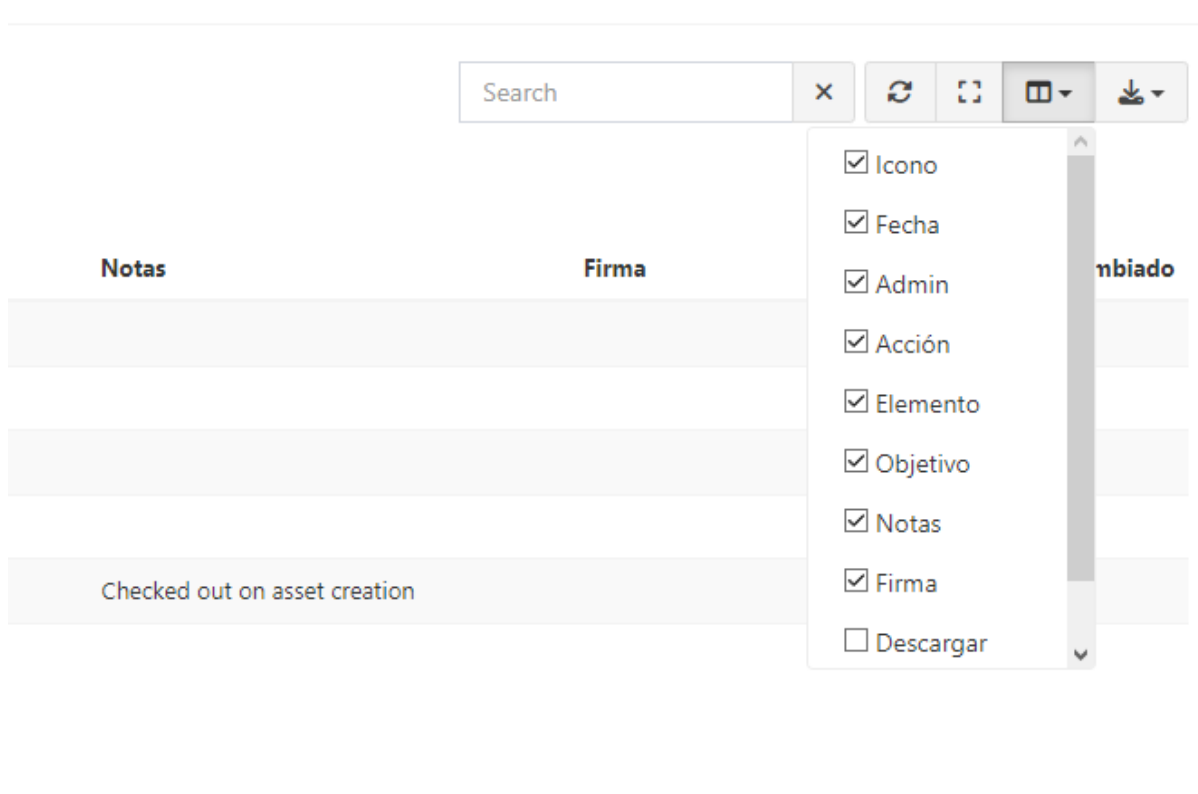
Search ×

☑ Icono
☑ Fecha
☑ Admin
☑ Acción
☑ Elemento
☑ Objetivo
☑ Notas
☑ Firma
☐ Descargar

| Notas | Firma | mbiado |
|---|---|---|
| | | |
| | | |
| | | |
| | | |
| Checked out on asset creation | | |